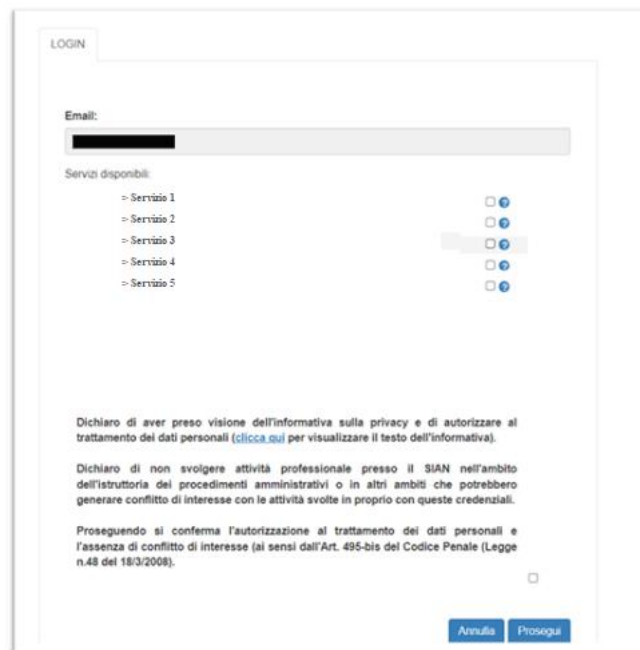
LOGIN

Email:

Servizi disponibili:

=> Servizio 1

=> Servizio 2

=> Servizio 3

=> Servizio 4

=> Servizio 5

Dichiaro di aver preso visione dell'informativa sulla privacy e di autorizzare al trattamento dei dati personali (clicca qui per visualizzare il testo dell'informativa).

Dichiaro di non svolgere attività professionale presso il SIAN nell'ambito dell'istruttoria dei procedimenti amministrativi o in altri ambiti che potrebbero generare conflitto di interesse con le attività svolte in proprio con queste credenziali.

Proseguendo si conferma l'autorizzazione al trattamento dei dati personali e l'assenza di conflitto di interesse (ai sensi dall'Art. 495-bis del Codice Penale (Legge n.48 del 18/3/2008).

Annulla Prosegui